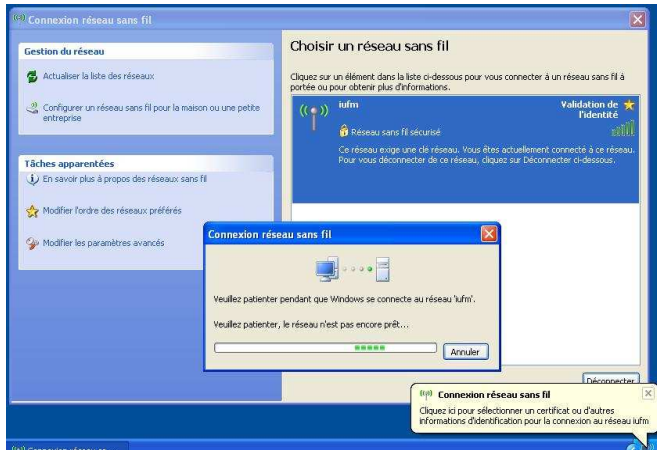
Connexion réseau sans fil

Gestion du réseau

Actualiser la liste des réseaux

Configurer un réseau sans fil pour la maison ou une petite entreprise

Tâches apparentées

En savoir plus à propos des réseaux sans fil

Modifier l'ordre des réseaux préférés

Modifier les paramètres avancés

Choisir un réseau sans fil

Cliquez sur un élément dans la liste ci-dessous pour vous connecter à un réseau sans fil à portée ou pour obtenir plus d'informations.

iufm

Validation de l'identité

Réseau sans fil sécurisé

Ce réseau exige une clé réseau. Vous êtes actuellement connecté à ce réseau. Pour vous déconnecter de ce réseau, cliquez sur Déconnecter ci-dessous.

Connexion réseau sans fil

Veuillez patienter pendant que Windows se connecte au réseau 'iufm'.

Veuillez patienter, le réseau n'est pas encore prêt...

Annuler

Déconnecter

Connexion réseau sans fil

Cliquez ici pour sélectionner un certificat ou d'autres informations d'identification pour la connexion au réseau iufm

Connexion réseau